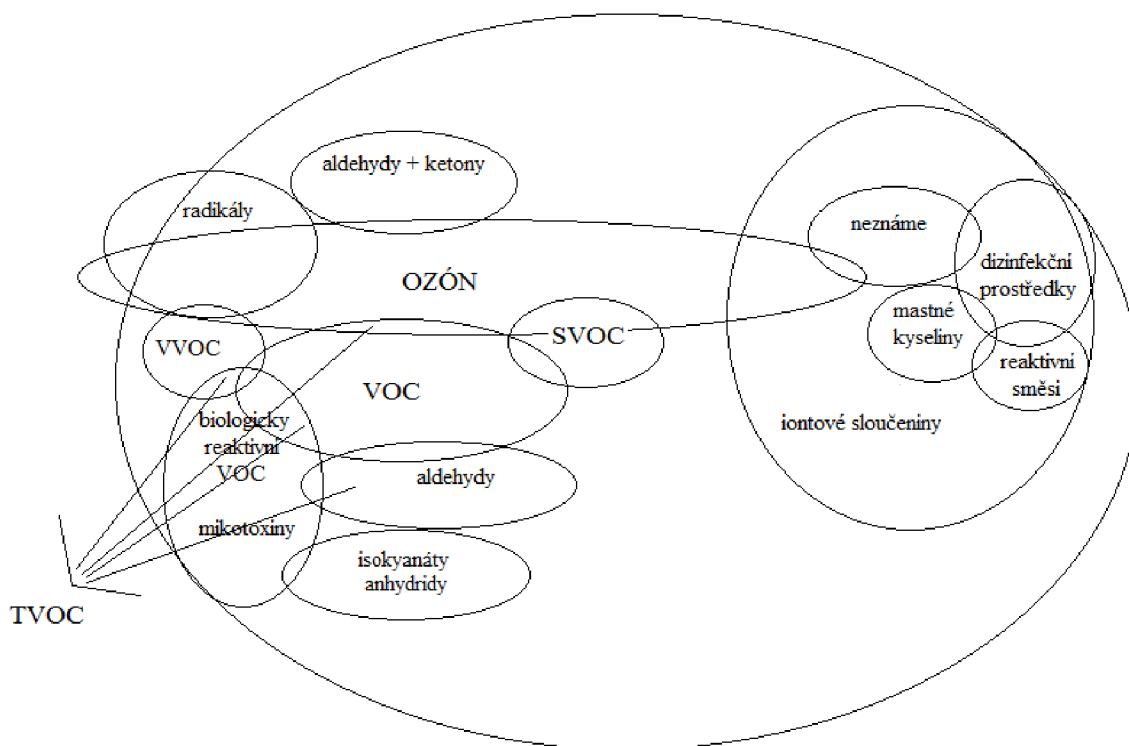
aldehydy + ketony

radikály

OZÓN

neznáme

dizinfekční prostředky

mastné kyseliny

reaktivní směsi

SVOC

VVOC

VOC

biologicky reaktivní VOC

aldehydy

iontové sloučeniny

mikotoxiny

isokyanáty anhydridy

TVOC